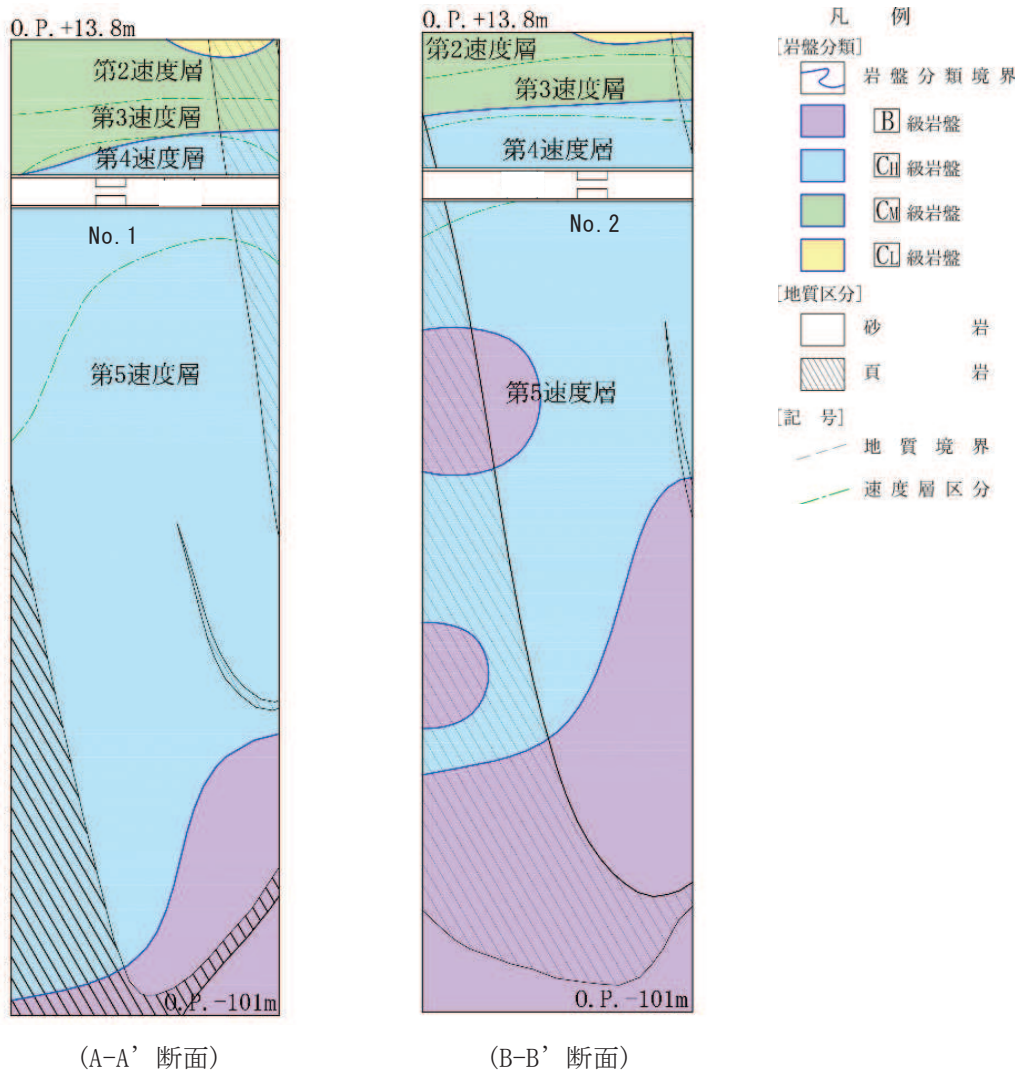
O.P.+13.8m

第2速度層

第3速度層

第4速度層

No.1

第5速度層

O.P.-101m

(A-A' 断面)

O.P.+13.8m

第2速度層

第3速度層

第4速度層

No.2

第5速度層

O.P.-101m

(B-B' 断面)

凡 例

[岩盤分類]

岩盤分類境界

B 級岩盤

$C_H$ 級岩盤

$C_M$ 級岩盤

$C_L$ 級岩盤

[地質区分]

砂 岩

頁 岩

[記 号]

地質境界

速度層区分